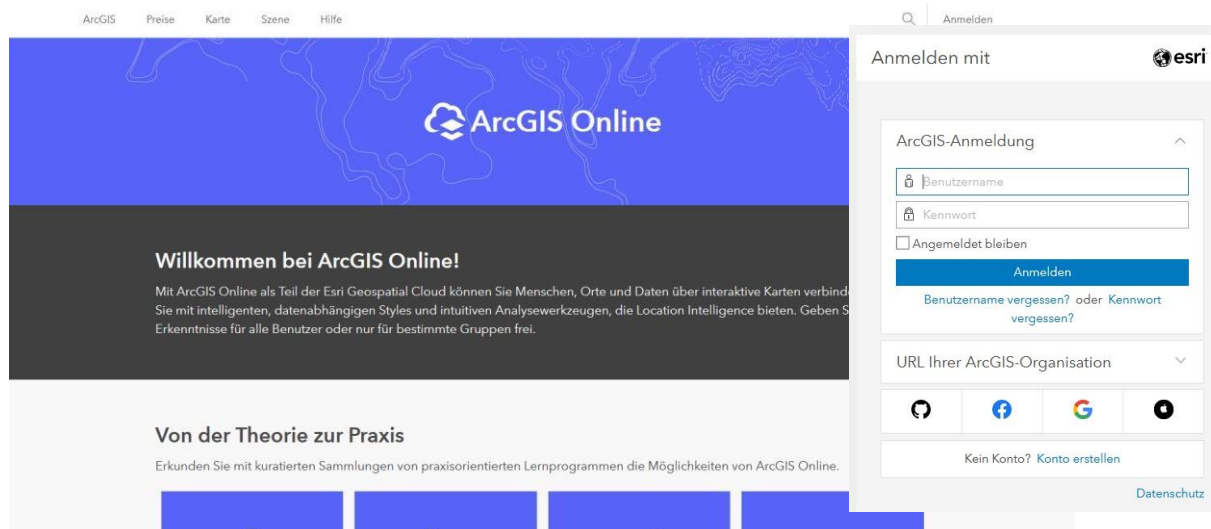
ArcGIS Preise Karte Szene Hilfe

Anmelden

ArcGIS Online

Willkommen bei ArcGIS Online!

Mit ArcGIS Online als Teil der Esri Geospatial Cloud können Sie Menschen, Orte und Daten über interaktive Karten verbind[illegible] Sie mit intelligenten, datenabhängigen Styles und intuitiven Analysewerkzeugen, die Location Intelligence bieten. Geben S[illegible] Erkenntnisse für alle Benutzer oder nur für bestimmte Gruppen frei.

Von der Theorie zur Praxis

Erkunden Sie mit kuratierten Sammlungen von praxisorientierten Lernprogrammen die Möglichkeiten von ArcGIS Online.

Anmelden mit

esri

ArcGIS-Anmeldung

Benutzername

Kennwort

Angemeldet bleiben

Anmelden

Benutzername vergessen? oder Kennwort vergessen?

URL Ihrer ArcGIS-Organisation

G

Kein Konto? Konto erstellen

Datenschutz